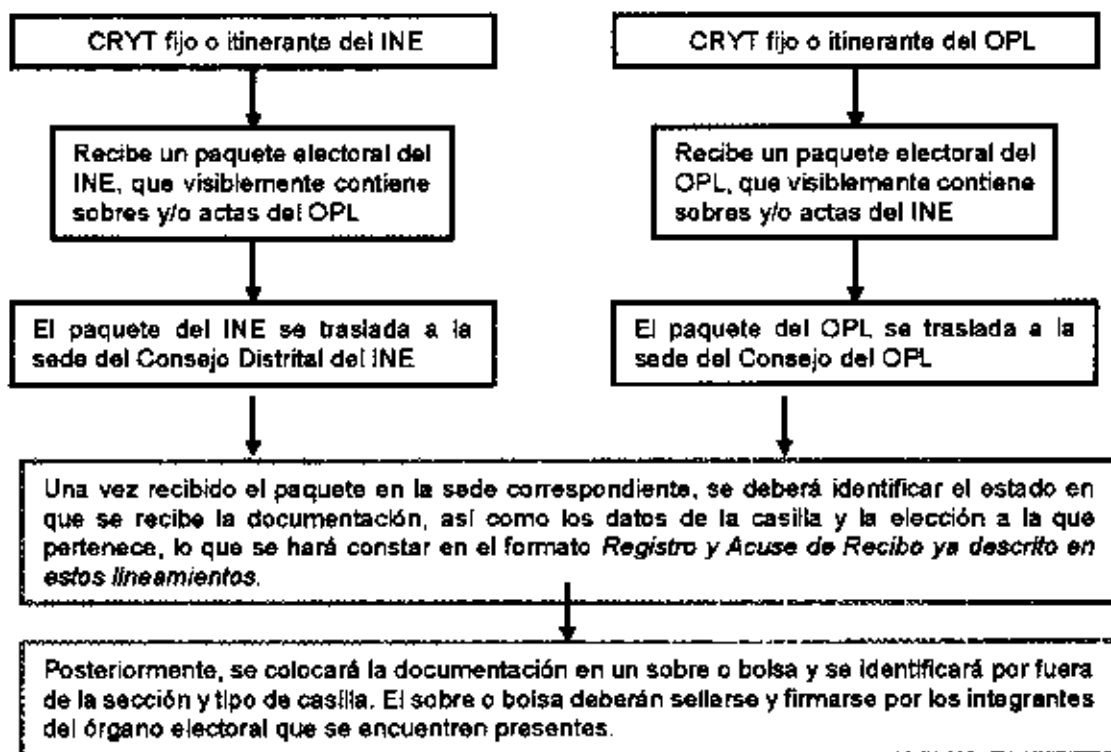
CRYT fijo o itinerante del INE

Recibe un paquete electoral del INE, que visiblemente contiene sobres y/o actas del OPL

El paquete del INE se traslada a la sede del Consejo Distrital del INE

CRYT fijo o itinerante del OPL

Recibe un paquete electoral del OPL, que visiblemente contiene sobres y/o actas del INE

El paquete del OPL se traslada a la sede del Consejo del OPL

Una vez recibido el paquete en la sede correspondiente, se deberá identificar el estado en que se recibe la documentación, así como los datos de la casilla y la elección a la que pertenece, lo que se hará constar en el formato *Registro y Acuse de Recibo ya descrito en estos lineamientos*.

Posteriormente, se colocará la documentación en un sobre o bolsa y se identificará por fuera de la sección y tipo de casilla. El sobre o bolsa deberán sellarse y firmarse por los integrantes del órgano electoral que se encuentren presentes.